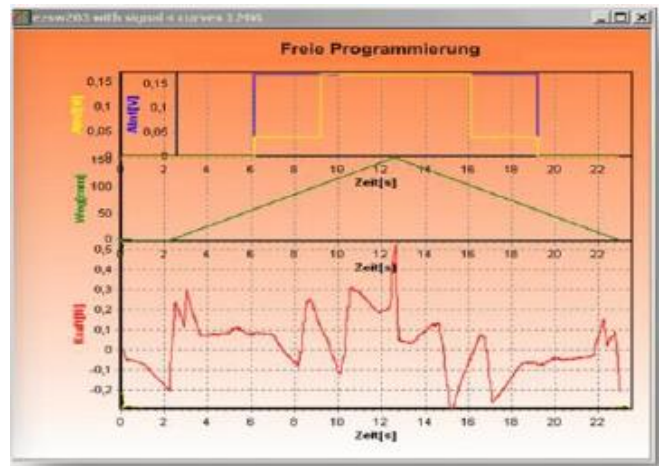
ezsw203 with signal 4 curves 1.2NG

Freie Programmierung

Ain[V]
0,15
0,1
0,05

Ain[V]
0,15
0,1
0,05
0

Weg[mm]
150
100
50
0

0 2 4 6 8 10 12 14 16 18 20 22
Zeit[s]

Kraft[N]
0,5
0,4
0,3
0,2
0,1
0
-0,1
-0,2

0 2 4 6 8 10 12 14 16 18 20 22
Zeit[s]

0 2 4 6 8 10 12 14 16 18 20 22
Zeit[s]